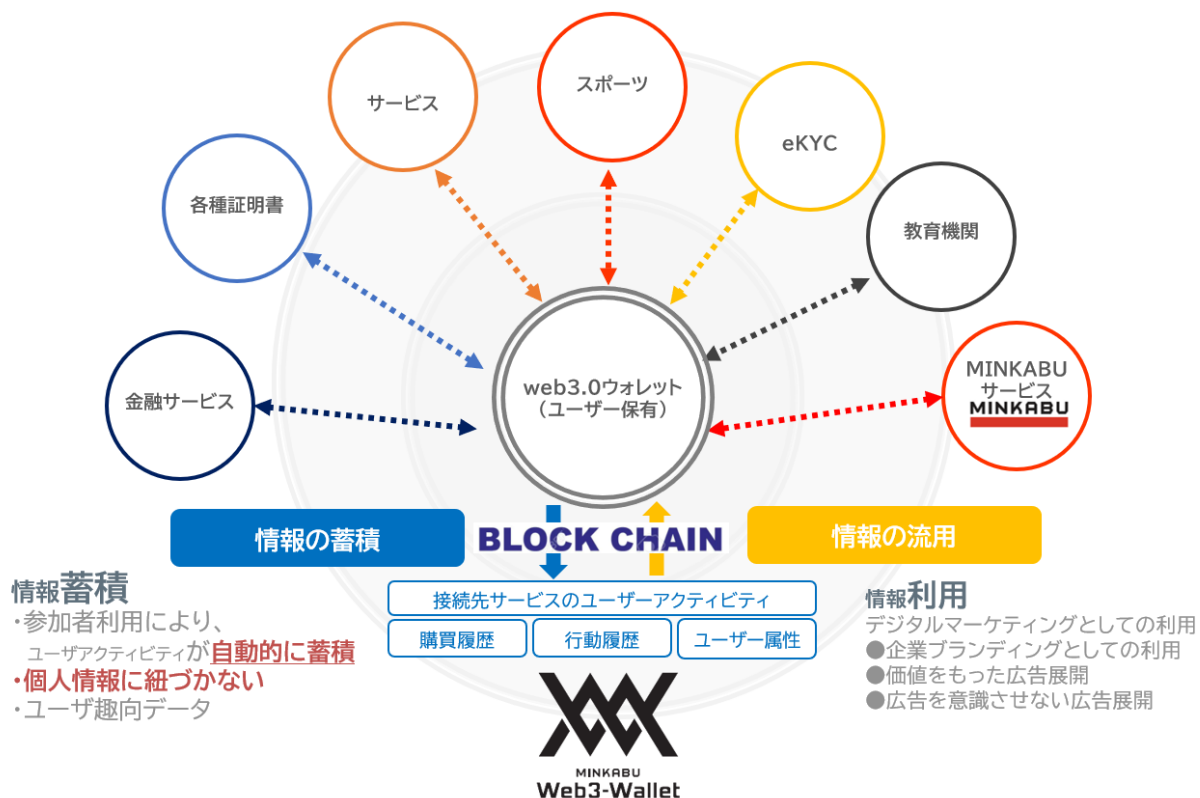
スポーツ

サービス

eKYC

各種証明書

教育機関

web3.0ウォレット
（ユーザー保有）

金融サービス

MINKABU
サービス
MINKABU

情報の蓄積

BLOCK CHAIN

情報の流用

情報蓄積
・参加者利用により、
ユーザアクティビティが自動的に蓄積
・個人情報に紐づかない
・ユーザ趣向データ

接続先サービスのユーザーアクティビティ

| 購買履歴 | 行動履歴 | ユーザー属性 |
|---|---|---|

情報利用
デジタルマーケティングとしての利用
●企業ブランディングとしての利用
●価値をもった広告展開
●広告を意識させない広告展開

MINKABU
Web3-Wallet